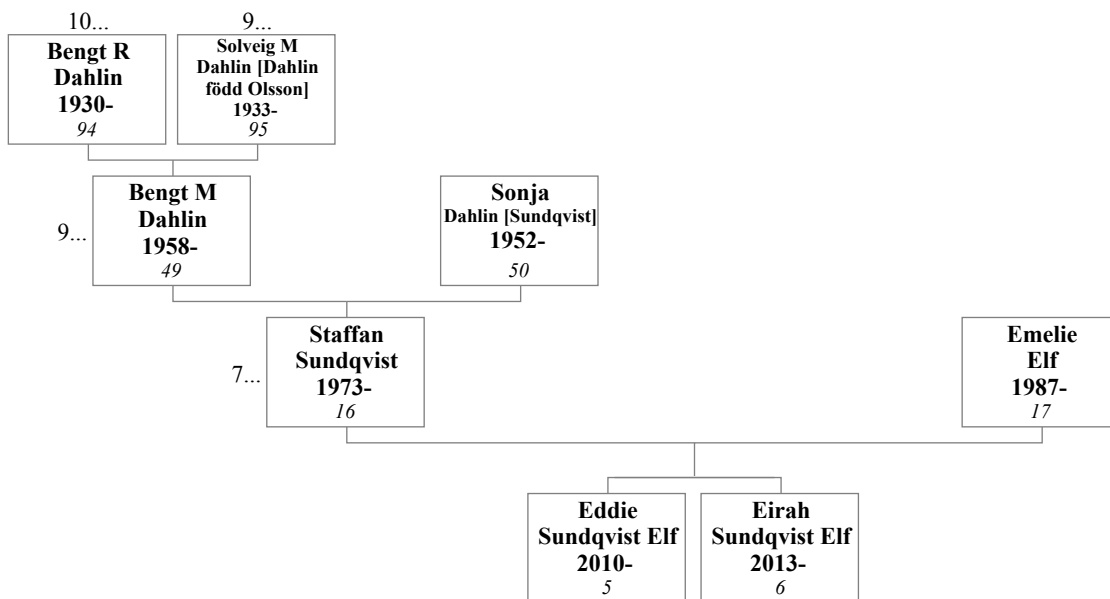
10...
Bengt R Dahlin 1930-
94

9...
Solveig M Dahlin [Dahlin född Olsson] 1933-
95

9...
Bengt M Dahlin 1958-
49

Sonja Dahlin [Sundqvist] 1952-
50

7...
Staffan Sundqvist 1973-
16

Emelie Elf 1987-
17

Eddie Sundqvist Elf 2010-
5

Eirah Sundqvist Elf 2013-
6